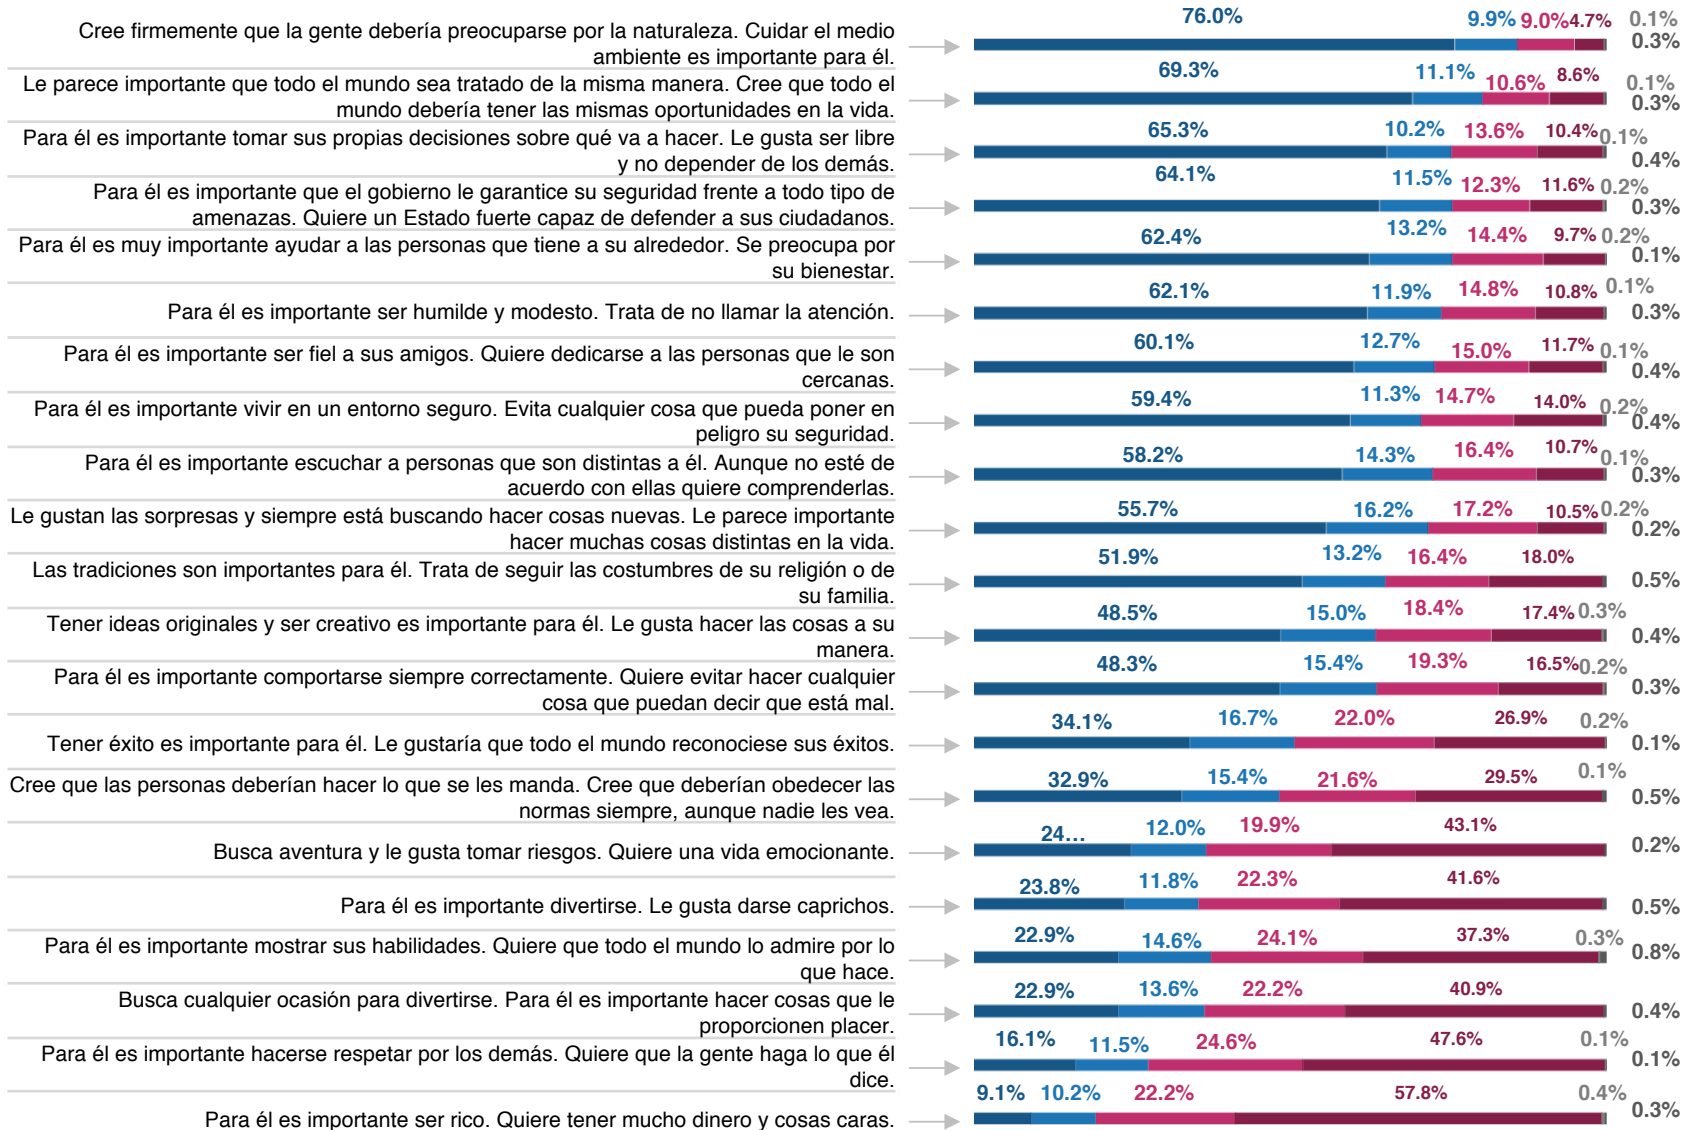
Cree firmemente que la gente debería preocuparse por la naturaleza. Cuidar el medio ambiente es importante para él.
76.0% 9.9% 9.0% 4.7% 0.1% 0.3%

Le parece importante que todo el mundo sea tratado de la misma manera. Cree que todo el mundo debería tener las mismas oportunidades en la vida.
69.3% 11.1% 10.6% 8.6% 0.1% 0.3%

Para él es importante tomar sus propias decisiones sobre qué va a hacer. Le gusta ser libre y no depender de los demás.
65.3% 10.2% 13.6% 10.4% 0.1% 0.4%

Para él es importante que el gobierno le garantice su seguridad frente a todo tipo de amenazas. Quiere un Estado fuerte capaz de defender a sus ciudadanos.
64.1% 11.5% 12.3% 11.6% 0.2% 0.3%

Para él es muy importante ayudar a las personas que tiene a su alrededor. Se preocupa por su bienestar.
62.4% 13.2% 14.4% 9.7% 0.2% 0.1%

Para él es importante ser humilde y modesto. Trata de no llamar la atención.
62.1% 11.9% 14.8% 10.8% 0.1% 0.3%

Para él es importante ser fiel a sus amigos. Quiere dedicarse a las personas que le son cercanas.
60.1% 12.7% 15.0% 11.7% 0.1% 0.4%

Para él es importante vivir en un entorno seguro. Evita cualquier cosa que pueda poner en peligro su seguridad.
59.4% 11.3% 14.7% 14.0% 0.2% 0.4%

Para él es importante escuchar a personas que son distintas a él. Aunque no esté de acuerdo con ellas quiere comprenderlas.
58.2% 14.3% 16.4% 10.7% 0.1% 0.3%

Le gustan las sorpresas y siempre está buscando hacer cosas nuevas. Le parece importante hacer muchas cosas distintas en la vida.
55.7% 16.2% 17.2% 10.5% 0.2% 0.2%

Las tradiciones son importantes para él. Trata de seguir las costumbres de su religión o de su familia.
51.9% 13.2% 16.4% 18.0% 0.5%

Tener ideas originales y ser creativo es importante para él. Le gusta hacer las cosas a su manera.
48.5% 15.0% 18.4% 17.4% 0.3% 0.4%

Para él es importante comportarse siempre correctamente. Quiere evitar hacer cualquier cosa que puedan decir que está mal.
48.3% 15.4% 19.3% 16.5% 0.2% 0.3%

Tener éxito es importante para él. Le gustaría que todo el mundo reconociese sus éxitos.
34.1% 16.7% 22.0% 26.9% 0.2% 0.1%

Cree que las personas deberían hacer lo que se les manda. Cree que deberían obedecer las normas siempre, aunque nadie les vea.
32.9% 15.4% 21.6% 29.5% 0.1% 0.5%

Busca aventura y le gusta tomar riesgos. Quiere una vida emocionante.
24... 12.0% 19.9% 43.1% 0.2%

Para él es importante divertirse. Le gusta darse caprichos.
23.8% 11.8% 22.3% 41.6% 0.5%

Para él es importante mostrar sus habilidades. Quiere que todo el mundo lo admire por lo que hace.
22.9% 14.6% 24.1% 37.3% 0.3% 0.8%

Busca cualquier ocasión para divertirse. Para él es importante hacer cosas que le proporcionen placer.
22.9% 13.6% 22.2% 40.9% 0.4%

Para él es importante hacerse respetar por los demás. Quiere que la gente haga lo que él dice.
16.1% 11.5% 24.6% 47.6% 0.1% 0.1%

Para él es importante ser rico. Quiere tener mucho dinero y cosas caras.
9.1% 10.2% 22.2% 57.8% 0.4% 0.3%